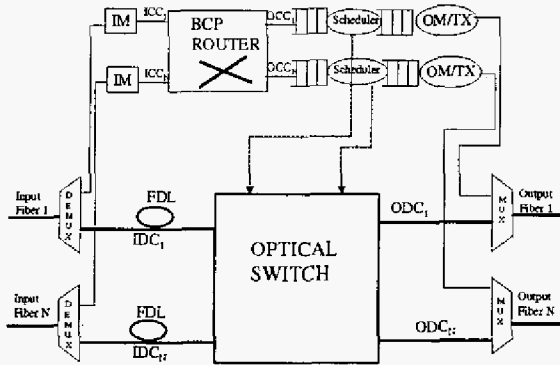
IM
$ICC_1$
BCP ROUTER
$OCC_1$
Scheduler
OM/TX
IM
$ICC_N$
$OCC_N$
Scheduler
OM/TX
Input Fiber 1
DEMUX
FDL
$IDC_1$
OPTICAL SWITCH
$ODC_1$
MUX
Output Fiber 1
Input Fiber N
DEMUX
FDL
$IDC_N$
$ODC_N$
MUX
Output Fiber N